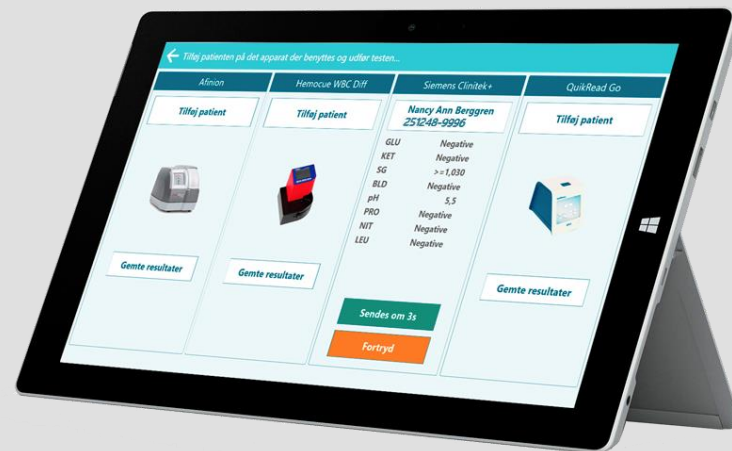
Tilføj patienten på det apparat der benyttes og udfør testen...

Afinion

Tilføj patient

Gemte resultater

Hemocue WBC Diff

Tilføj patient

Gemte resultater

Siemens Clinitek+

Nancy Ann Berggren
251248-9996

| | |
|---|---|
| GLU | Negative |
| KET | Negative |
| SG | >=1,030 |
| BLD | Negative |
| pH | 5,5 |
| PRO | Negative |
| NIT | Negative |
| LEU | Negative |

Sendes om 3s

Fortryd

QuikRead Go

Tilføj patient

Gemte resultater